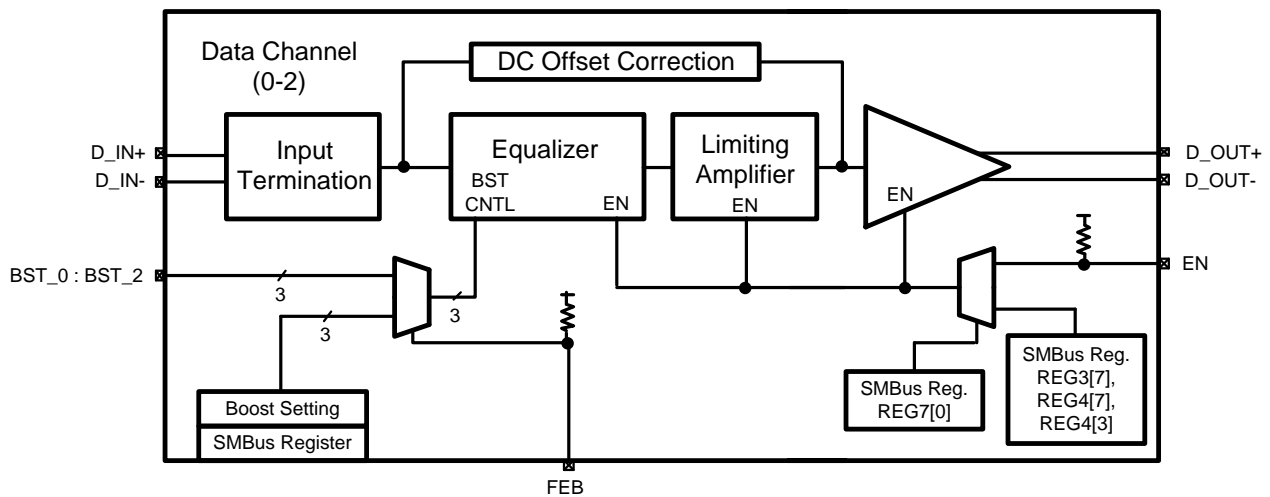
Data Channel (0-2)

DC Offset Correction

D_IN+
D_IN-

Input Termination

Equalizer
BST CNTL
EN

Limiting Amplifier
EN

EN

D_OUT+
D_OUT-

BST_0 : BST_2

3
3
3

EN

Boost Setting
SMBus Register

FEB

SMBus Reg. REG7[0]

SMBus Reg. REG3[7], REG4[7], REG4[3]